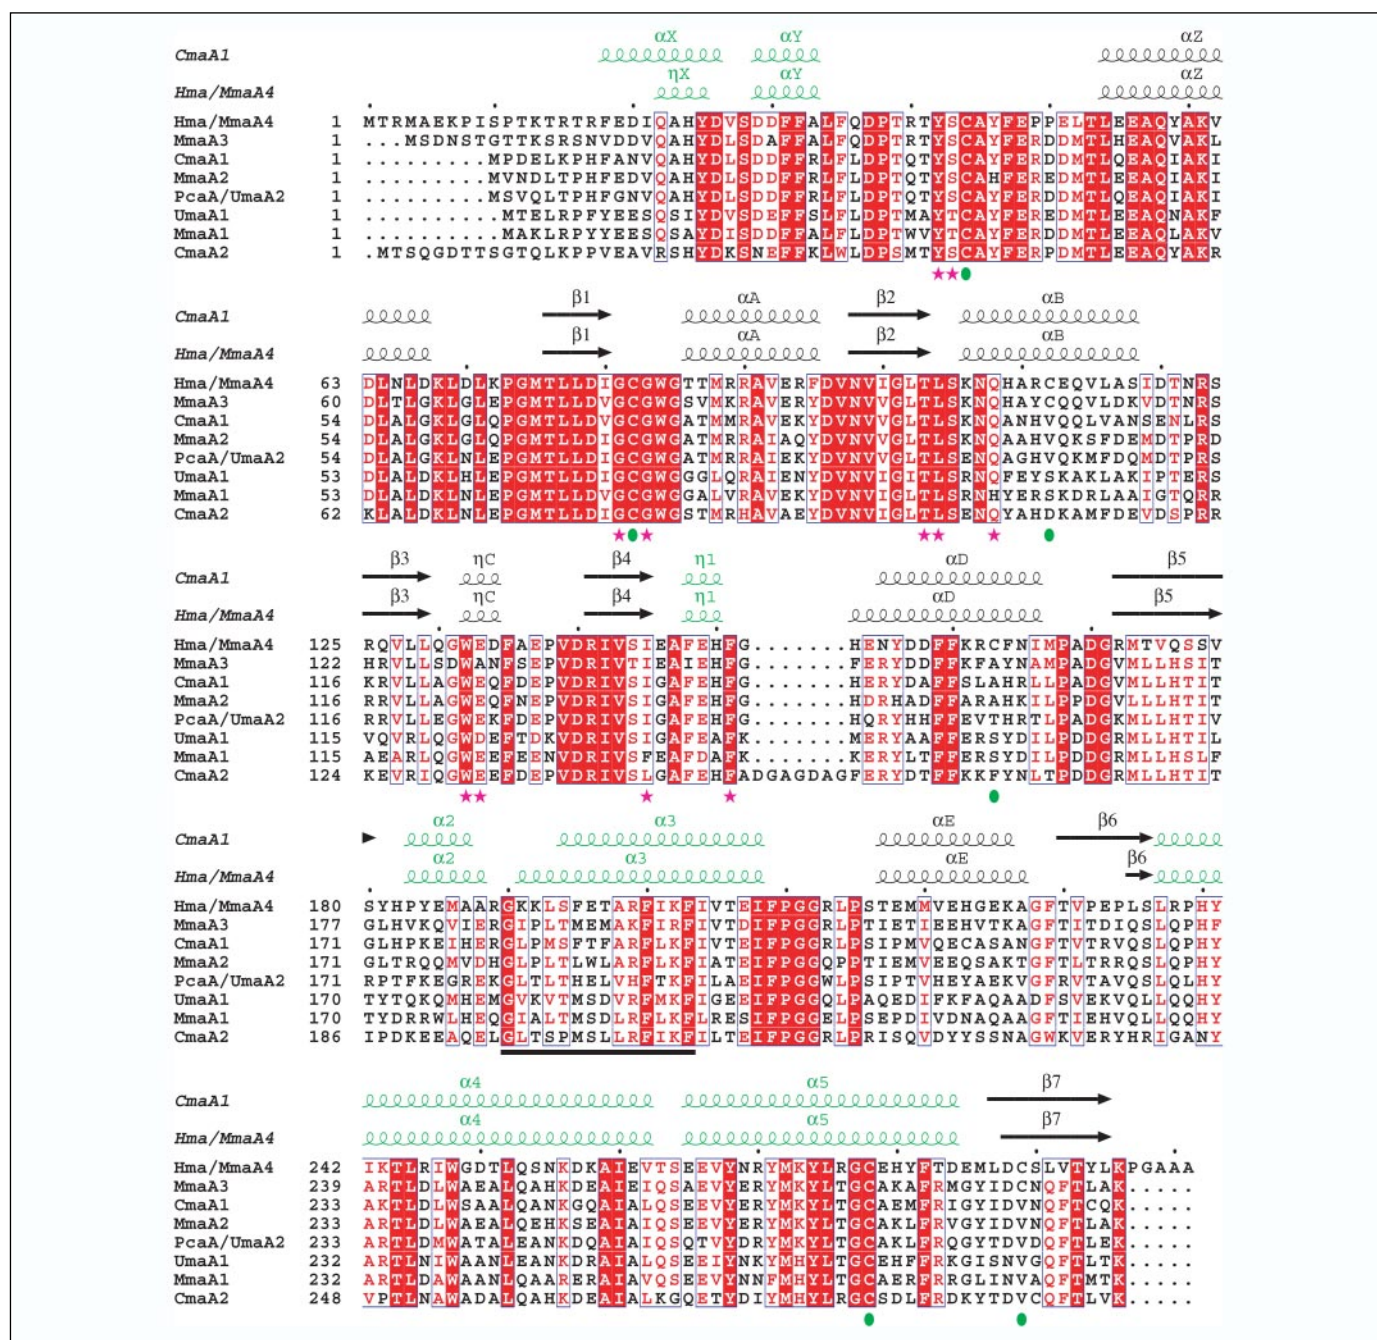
CmaA1 αX αY αZ
Hma/MmaA4 ηX αY αZ

Hma/MmaA4 1 MTRMAEKPISPTKTRTRFEDIQAHYDVSDDFFALFQDPTRTYSCAYFEPPELTLEEAQYAKV
MmaA3 1 ...MSDNSTGTTKSRSNVDDVQAHYDLSDAFFALFQDPTRTYSCAYFERDDMTLHEAQVAKL
CmaA1 1 .........MPDELKPHFANVQAHYDLSDDFFRLFLDPTQTYSCAYFERDDMTLQEAQIAKI
MmaA2 1 .........MVNDLTPHFEDVQAHYDLSDDFFRLFLDPTQTYSCAHFEREDMTLEEAQIAKI
PcaA/UmaA2 1 .........MSVQLTPHFGNVQAHYDLSDDFFRLFLDPTQTYSCAYFERDDMTLQEAQIAKI
UmaA1 1 ..........MTELRPFYEESQSIYDVSDEFFSLFLDPTMAYTCAYFEREDMTLEEAQNAKF
MmaA1 1 ..........MAKLRPYYEESQSAYDISDDFFALFLDPTWVYTCAYFERDDMTLEEAQLAKV
CmaA2 1 .MTSQGDTTSGTQLKPPVEAVRSHYDKSNEFFKLWLDPSMTYSCAYFERPDMTLEEAQYAKR

CmaA1 β1 αA β2 αB
Hma/MmaA4 β1 αA β2 αB

Hma/MmaA4 63 DLNLDKLDLKPGMTLLDIGCGWGTTMRRAVERFDVNVIGLTLSKNQHARCEQVLASIDTNRS
MmaA3 60 DLTLGKLGLEPGMTLLDVGCGWGSVMKRAVERYDVNVVGLTLSKNQHAYCQQVLDKVDTNRS
CmaA1 54 DLALGKLGLQPGMTLLDIGCGWGATMMRAVEKYDVNVVGLTLSKNQANHVQQLVANSENLRS
MmaA2 54 DLALGKLGLQPGMTLLDIGCGWGATMRRAIAQYDVNVVGLTLSKNQAAHVQKSFDEMDTPRD
PcaA/UmaA2 54 DLALGKLNLEPGMTLLDIGCGWGATMRRAIEKYDVNVVGLTLSENQAGHVQKMFDQMDTPRS
UmaA1 53 DLALDKLHLEPGMTLLDIGCGWGGLQLRAIENYDVNVIGLTLSRNQFEYSKAKLAKIPTERS
MmaA1 53 DLALDKLNLEPGMTLLDVGCGWGGALVRAVEKYDVNVIGLTLSRNHYERSKDRLAAIGTQRR
CmaA2 62 KLALDKLNLEPGMTLLDIGCGWGSTMRHAVAEYDVNVIGLTLSENQYAHDKAMFDEVDSPRR

CmaA1 β3 ηC β4 η1 αD β5
Hma/MmaA4 β3 ηC β4 η1 αD β5

Hma/MmaA4 125 RQVLLQGWEDFAEPVDRIVSIEAFEHFG........HENYDDFFKRCFNIMPADGRMTVQSSV
MmaA3 122 HRVLLSDWANFSEPVDRIVTIEAIEHFG........FERYDDFFKFAYNAMPADGVMLLHSIT
CmaA1 116 KRVLLAGWEQFDEPVDRIVSIGAFEHFG........HERYDAFFSLAHRLLPADGVMLLHTIT
MmaA2 116 RRVLLAGWEQFNEPVDRIVSIGAFEHFG........HDRHADFFARAHKILPPDGVLLLHTIT
PcaA/UmaA2 116 RRVLLEGWEKFDEPVDRIVSIGAFEHFG........HQRYHHFFEVTHRTLPADGKMLLHTIV
UmaA1 115 VQVRLQGWDEFTDKVDRIVSIGAFEAFK........MERYAAFFERSYDILPDDGRMLLHTIL
MmaA1 115 AEARLQGWEEFEENVDRIVSFEAFDAFK........KERYLTFFERSYDILPDDGRMLLHSLF
CmaA2 124 KEVRIQGWEEFDEPVDRIVSLGAFEHFADGAGDAGFERYDTFFKKFYNLTPDDGRMLLHTIT

CmaA1 α2 α3 αE β6
Hma/MmaA4 α2 α3 αE β6

Hma/MmaA4 180 SYHPYEMAARGKKLSFETARFIKFIVTEIFPGGRLPSTEMMVEHGEKAGFTVPEPLSLRPHY
MmaA3 177 GLHVKQVIERGIPLTMEMAKFIRFIVTDIFPGGRLPTIETIEEHVTKAGFTITDIQSLQPHF
CmaA1 171 GLHPKEIHERGLPMSFTFARFLKFIVTEIFPGGRLPSIPMVQECASANGFTVTRVQSLQPHY
MmaA2 171 GLTRQQMVDHGLPLTLWLARFLKFIATEIFPGGQPPTIEMVEEQSAKTGFTLTRRQSLQPHY
PcaA/UmaA2 171 RPTFKEGREKGLTLTHELVHFTKFILAEIFPGGWLPSIPTVHEYAEKVGFRVTAVQSLQLHY
UmaA1 170 TYTQKQMHEMGVKVTMSDVRFMKFIGEEIFPGGQLPAQEDIFKFAQAADFSVEKVQLLQQHY
MmaA1 170 TYDRRWLHEQGIALTMSDLRFLKFLRESIFPGGELPSEPDIVDNAQAAGFTIEHVQLLQQHY
CmaA2 186 IPDKEEAQELGLTSPMSLLRFIKFILTEIFPGGRLPRISQVDYYSSNAGWKVERYHRIGANY

CmaA1 α4 α5 β7
Hma/MmaA4 α4 α5 β7

Hma/MmaA4 242 IKTLRIWGDTLQSNKDKAIEVTSEEVYNRYMKYLRGCEHYFTDEMLDCSLVTYLKPGAAA
MmaA3 239 ARTLDLWAEALQAHKDEAIEIQSAEVYERYMKYLTGCAKAFRMGYIDCNQFTLAK.....
CmaA1 233 AKTLDLWSAALQANKGQAIALQSEEVYERYMKYLTGCAEMFRIGYIDVNQFTCQK.....
MmaA2 233 ARTLDLWAEALQEHKSEAIAIQSEEVYERYMKYLTGCAKLFRVGYIDVNQFTLAK.....
PcaA/UmaA2 233 ARTLDMWATALEANKDQAIAIQSQTVYDRYMKYLTGCAKLFRQGYTDVDQFTLEK.....
UmaA1 232 ARTLNIWAANLEANKDRAIALQSEEIYNKYMHYLTGCEHFFRKGISNVGQFTLTK.....
MmaA1 232 ARTLDAWAANLQAARERAIAVQSEEVYNNFMHYLTGCAERFRRGLINVAQFTMTK.....
CmaA2 248 VPTLNAWADALQAHKDEAIALKGQETYDIYMHYLRGCSDLFRDKYTDVCQFTLVK.....